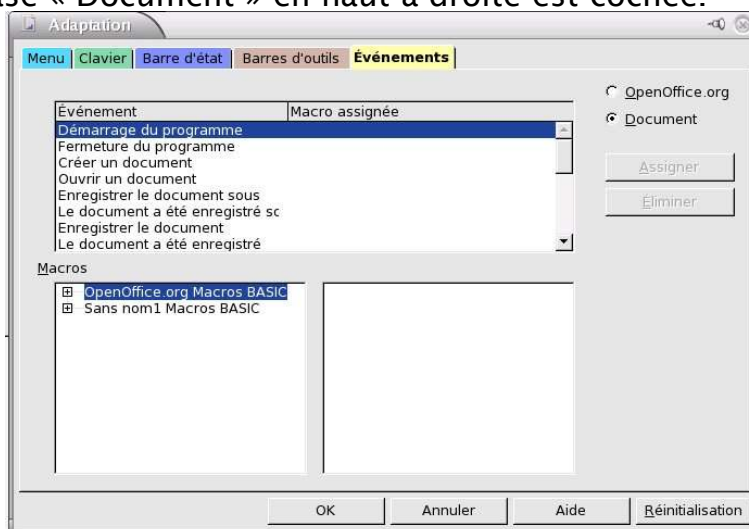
ase « Document » en haut à droite est cochée.

Adaptation

Menu | Clavier | Barre d'état | Barres d'outils | Événements

| Événement | Macro assignée |
|---|---|
| Démarrage du programme | |
| Fermeture du programme | |
| Créer un document | |
| Ouvrir un document | |
| Enregistrer le document sous | |
| Le document a été enregistré sc | |
| Enregistrer le document | |
| Le document a été enregistré | |

OpenOffice.org
Document

Assigner
Éliminer

Macros

OpenOffice.org Macros BASIC
Sans nom1 Macros BASIC

OK | Annuler | Aide | Réinitialisation